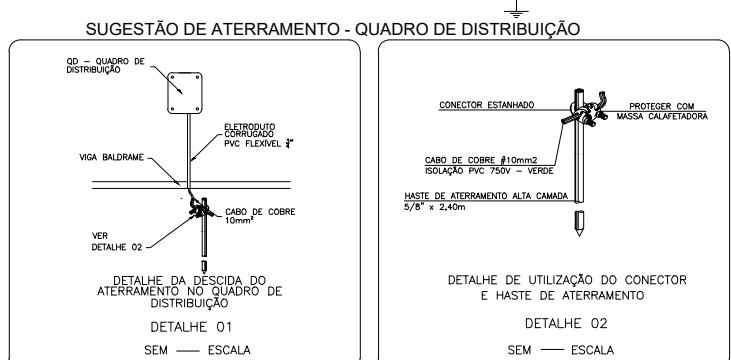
SUGESTÃO DE ATERRAMENTO - QUADRO DE DISTRIBUIÇÃO

QD – QUADRO DE DISTRIBUIÇÃO

ELETRODUTO CORRUGADO PVC FLEXÍVEL $\frac{3}{4}$"

VIGA BALDRAME

CABO DE COBRE 10mm²

VER DETALHE 02

DETALHE DA DESCIDA DO ATERRAMENTO NO QUADRO DE DISTRIBUIÇÃO

DETALHE 01

SEM — ESCALA

CONECTOR ESTANHADO

PROTEGER COM MASSA CALAFETADORA

CABO DE COBRE #10mm2
ISOLAÇÃO PVC 750V – VERDE

HASTE DE ATERRAMENTO ALTA CAMADA
5/8" x 2,40m

DETALHE DE UTILIZAÇÃO DO CONECTOR E HASTE DE ATERRAMENTO

DETALHE 02

SEM — ESCALA